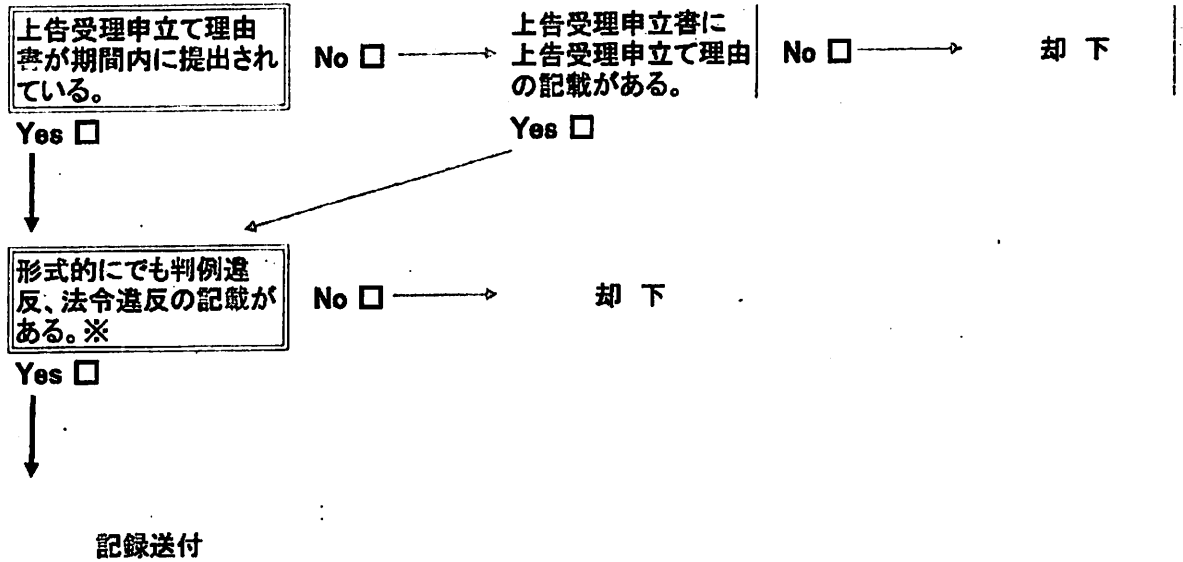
上告受理申立て理由書が期間内に提出されている。

No □

上告受理申立書に上告受理申立て理由の記載がある。

No □

却 下

Yes □

Yes □

形式的にでも判例違反、法令違反の記載がある。※

No □

却 下

Yes □

記録送付